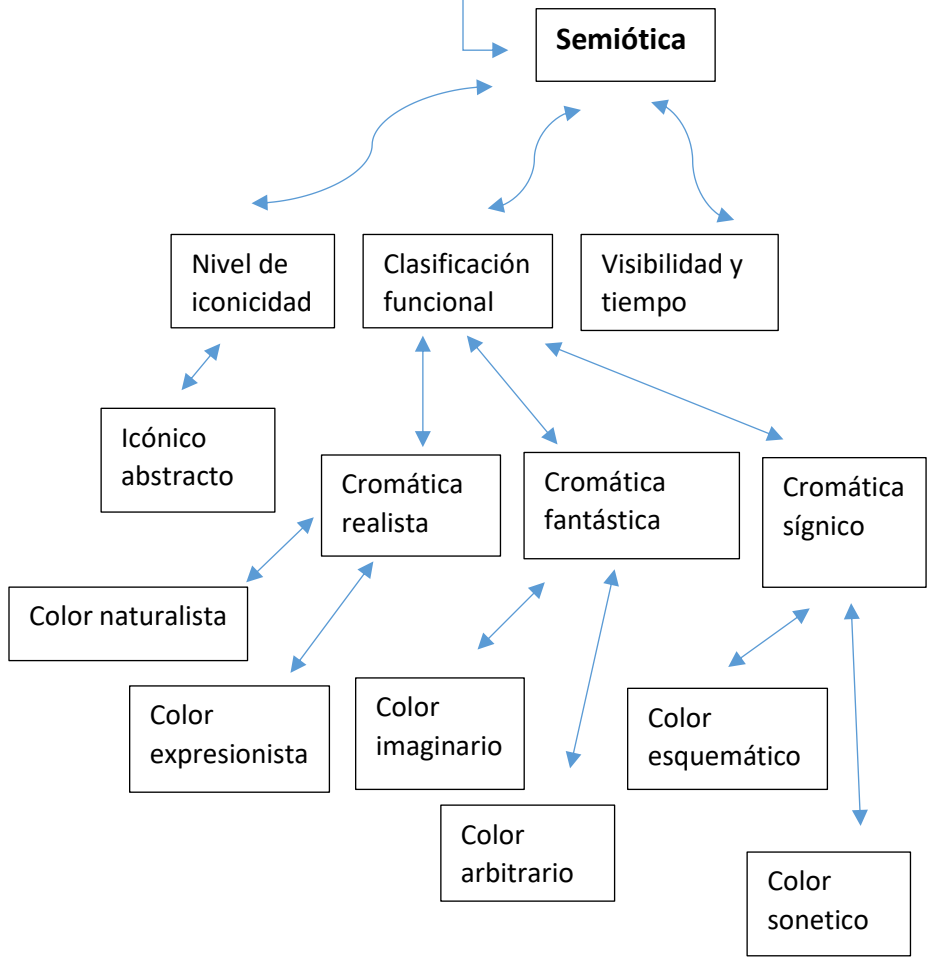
Semiótica

Nivel de iconicidad

Clasificación funcional

Visibilidad y tiempo

Icónico abstracto

Cromática realista

Cromática fantástica

Cromática sígnico

Color naturalista

Color expresionista

Color imaginario

Color arbitrario

Color esquemático

Color sonetico